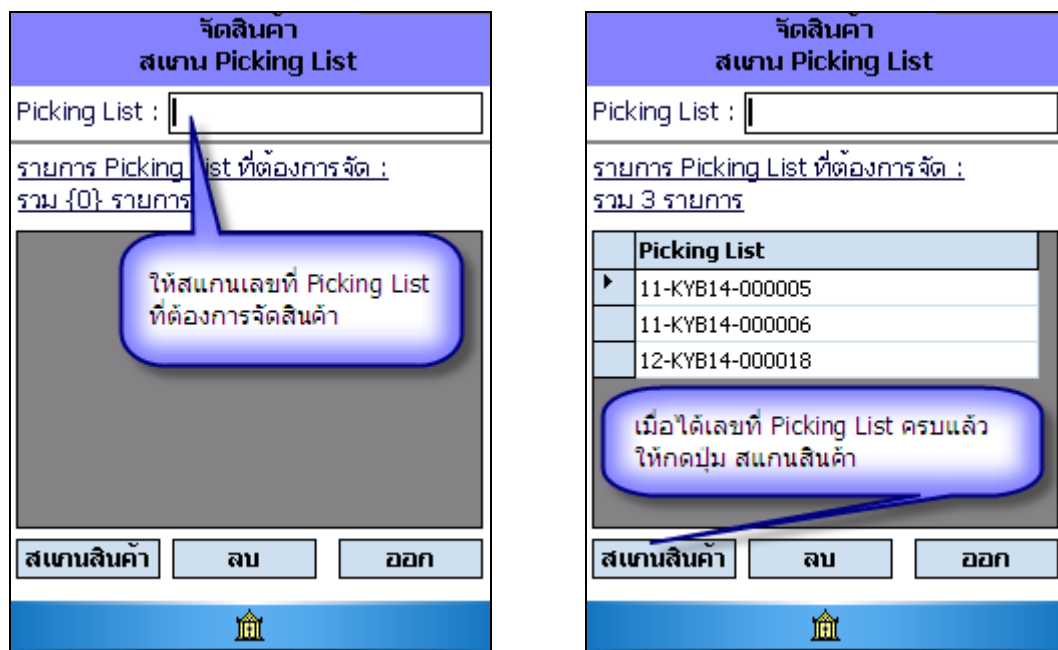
จัดสินค้า
สแกน Picking List

Picking List :

รายการ Picking List ที่ต้องการจัด :
รวม {0} รายการ

ให้สแกนเลขที่ Picking List ที่ต้องการจัดสินค้า

สแกนสินค้า ลบ ออก

จัดสินค้า
สแกน Picking List

Picking List :

รายการ Picking List ที่ต้องการจัด :
รวม 3 รายการ

| | Picking List |
|---|---|
| ▸ | 11-KYB14-000005 |
| | 11-KYB14-000006 |
| | 12-KYB14-000018 |

เมื่อได้เลขที่ Picking List ครบแล้ว ให้กดปุ่ม สแกนสินค้า

สแกนสินค้า ลบ ออก